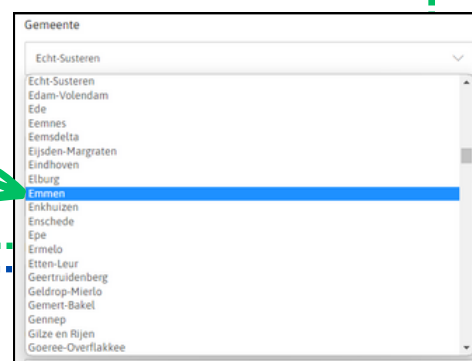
Gemeente

Echt-Susteren

Echt-Susteren
Edam-Volendam
Ede
Eemnes
Eemsdelta
Eijsden-Margraten
Eindhoven
Elburg
Emmen
Enkhuizen
Enschede
Epe
Ermelo
Etten-Leur
Geertruidenberg
Geldrop-Mierlo
Gemert-Bakel
Gennep
Gilze en Rijen
Goeree-Overflakkee